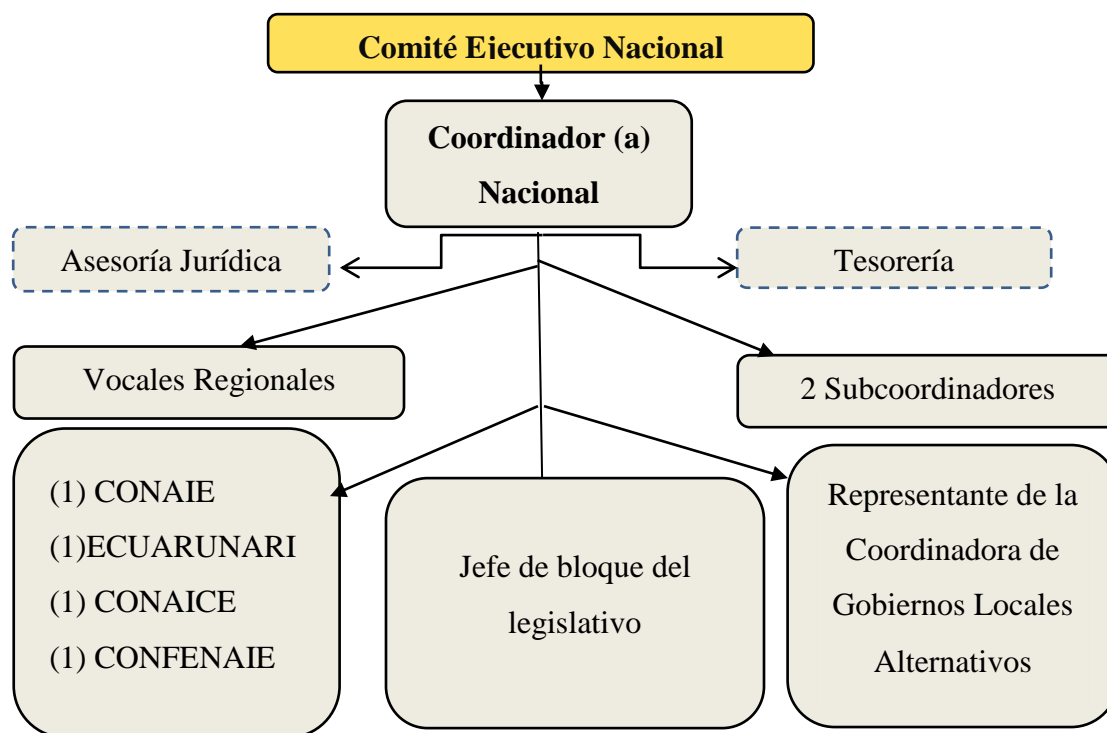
Comité Ejecutivo Nacional

Coordinador (a) Nacional

Asesoría Jurídica

Tesorería

Vocales Regionales

2 Subcoordinadores

(1) CONAIE
(1)ECUARUNARI
(1) CONAICE
(1) CONFENAIE

Jefe de bloque del legislativo

Representante de la Coordinadora de Gobiernos Locales Alternativos